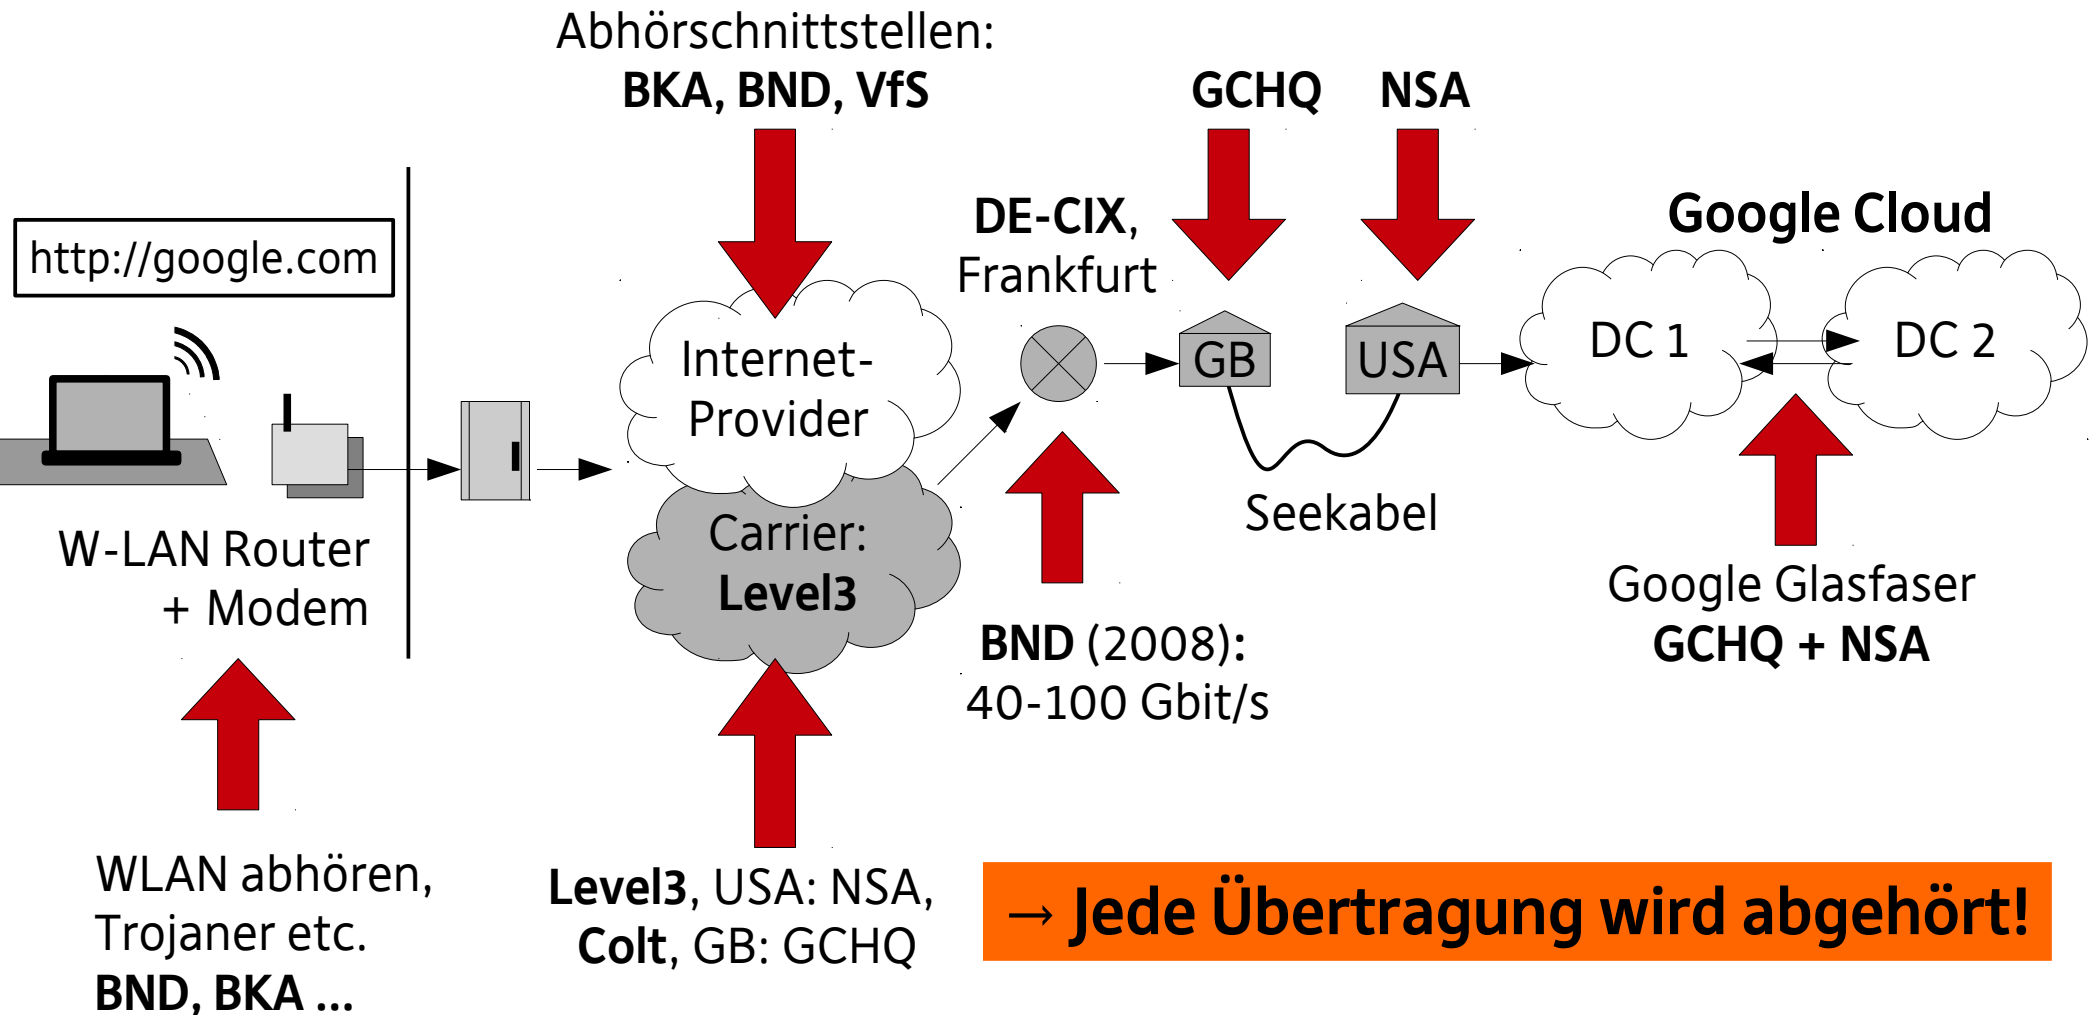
Abhörschnittstellen:
**BKA, BND, VfS**

GCHQ NSA

http://google.com

W-LAN Router + Modem

Internet-Provider

Carrier: Level3

DE-CIX, Frankfurt

GB

USA

Seekabel

Google Cloud

DC 1

DC 2

BND (2008): 40-100 Gbit/s

Google Glasfaser
GCHQ + NSA

WLAN abhören, Trojaner etc.
BND, BKA ...

Level3, USA: NSA,
Colt, GB: GCHQ

→ Jede Übertragung wird abgehört!